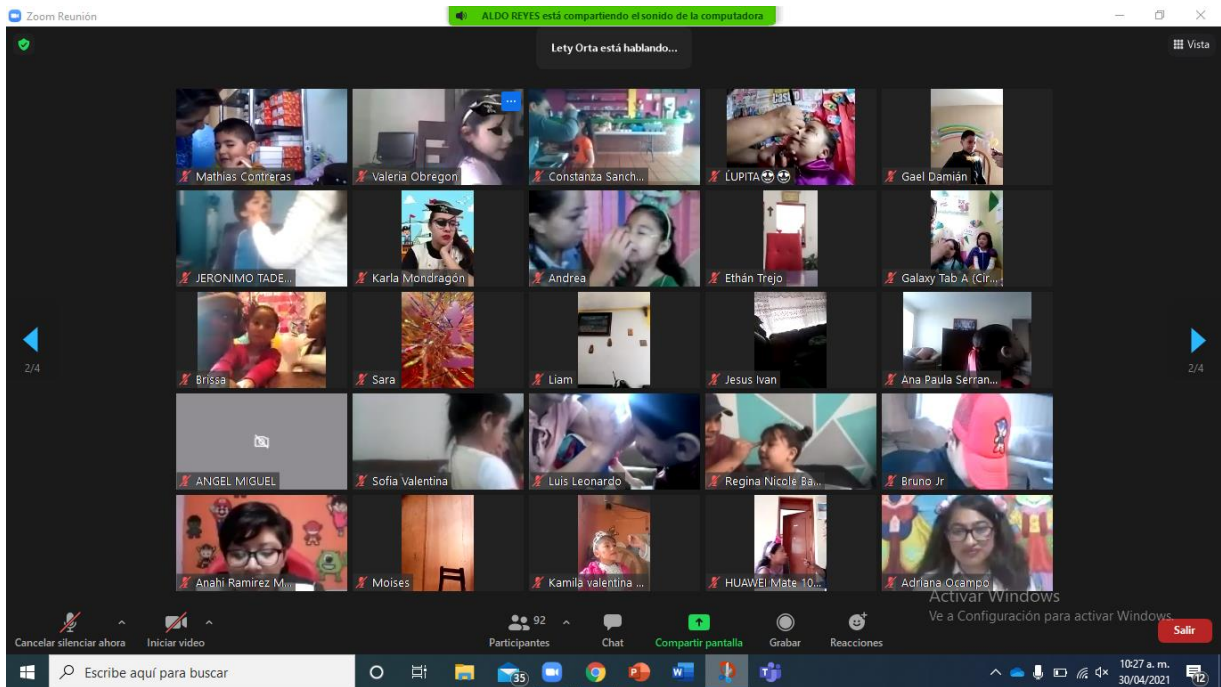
Zoom Reunión

ALDO REYES está compartiendo el sonido de la computadora

Lety Orta está hablando...

Vista

Mathias Contreras
Valeria Obregon
Constanza Sanch...
LUPITA😍😍
Gael Damián
JERONIMO TADE...
Karla Mondragón
Andrea
Ethán Trejo
Galaxy Tab A (Cir...
Brissa
Sara
Liam
Jesus Ivan
Ana Paula Serran...
ANGEL MIGUEL
Sofia Valentina
Luis Leonardo
Regina Nicole Ba...
Bruno Jr
Anahi Ramirez M...
Moises
Kamila valentina ...
HUAWEI Mate 10...
Adriana Ocampo

2/4
2/4

Activar Windows
Ve a Configuración para activar Windows.

Cancelar silenciar ahora
Iniciar video
92
Participantes
Chat
Compartir pantalla
Grabar
Reacciones
Salir

Escribe aquí para buscar
35
10:27 a. m.
30/04/2021
12